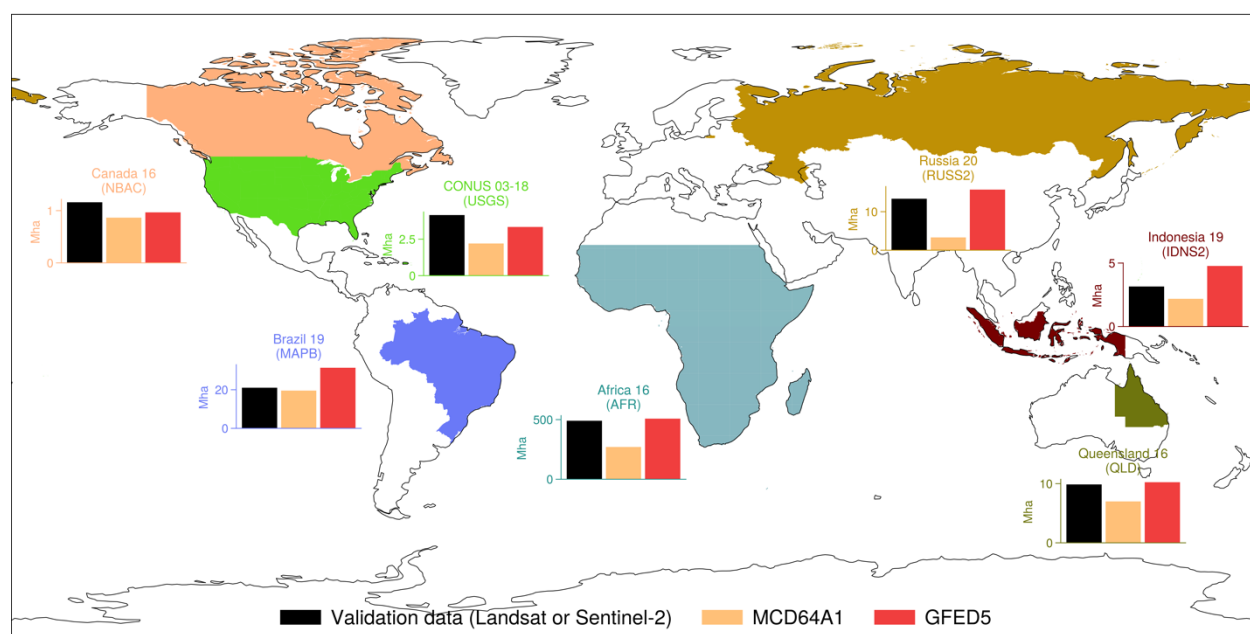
Canada 16
(NBAC)
Mha
1
0

CONUS 03-18
(USGS)
Mha
2.5
0

Russia 20
(RUSS2)
Mha
10
0

Indonesia 19
(IDNS2)
Mha
5
0

Brazil 19
(MAPB)
Mha
20
0

Africa 16
(AFR)
Mha
500
0

Queensland 16
(QLD)
Mha
10
0

Validation data (Landsat or Sentinel-2)
MCD64A1
GFED5